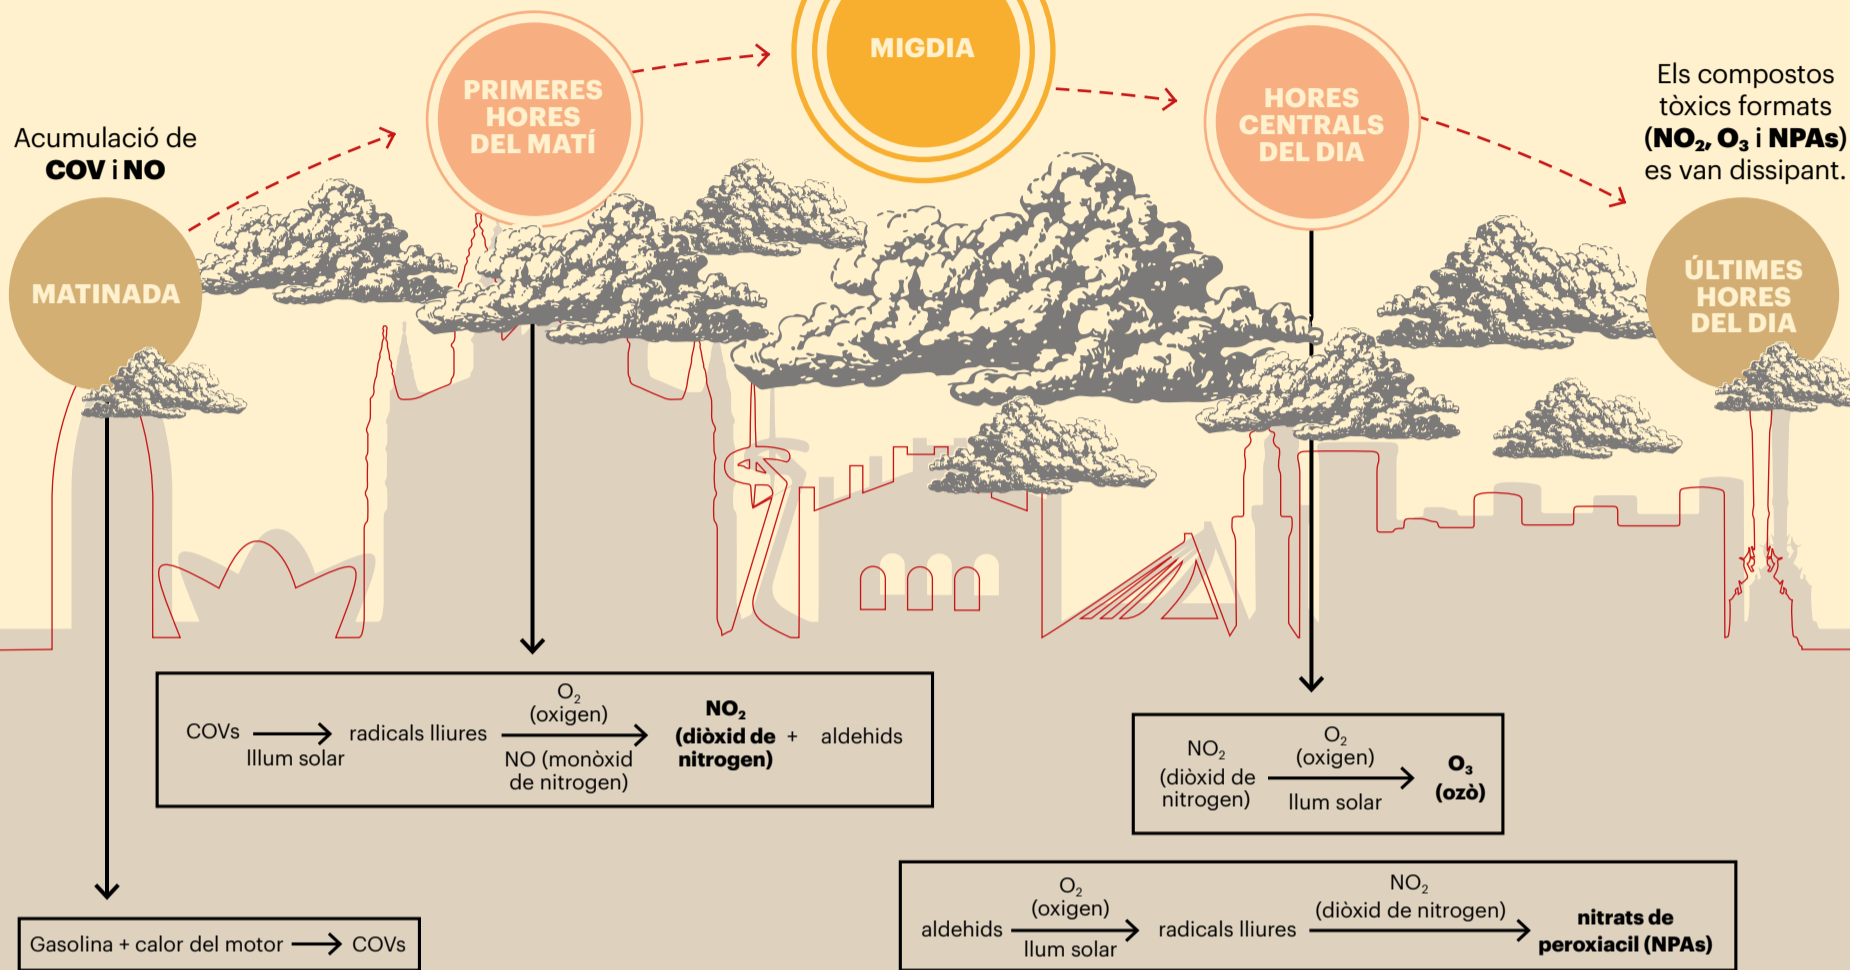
Acumulació de
**COV i NO**

MATINADA

PRIMERES HORES DEL MATÍ

MIGDIA

HORES CENTRALS DEL DIA

Els compostos tòxics formats **($NO_2$, $O_3$ i NPAs)** es van dissipant.

ÚLTIMES HORES DEL DIA

COVs → radicals lliures
Illum solar

$O_2$
(oxigen)
→ **$NO_2$ (diòxid de nitrogen)** + aldehids
NO (monòxid de nitrogen)

$NO_2$ (diòxid de nitrogen)
$O_2$
(oxigen)
→ **$O_3$ (ozò)**
llum solar

aldehids
$O_2$
(oxigen)
→ radicals lliures
llum solar
$NO_2$
(diòxid de nitrogen)
→ **nitrats de peroxiacil (NPAs)**

Gasolina + calor del motor → COVs